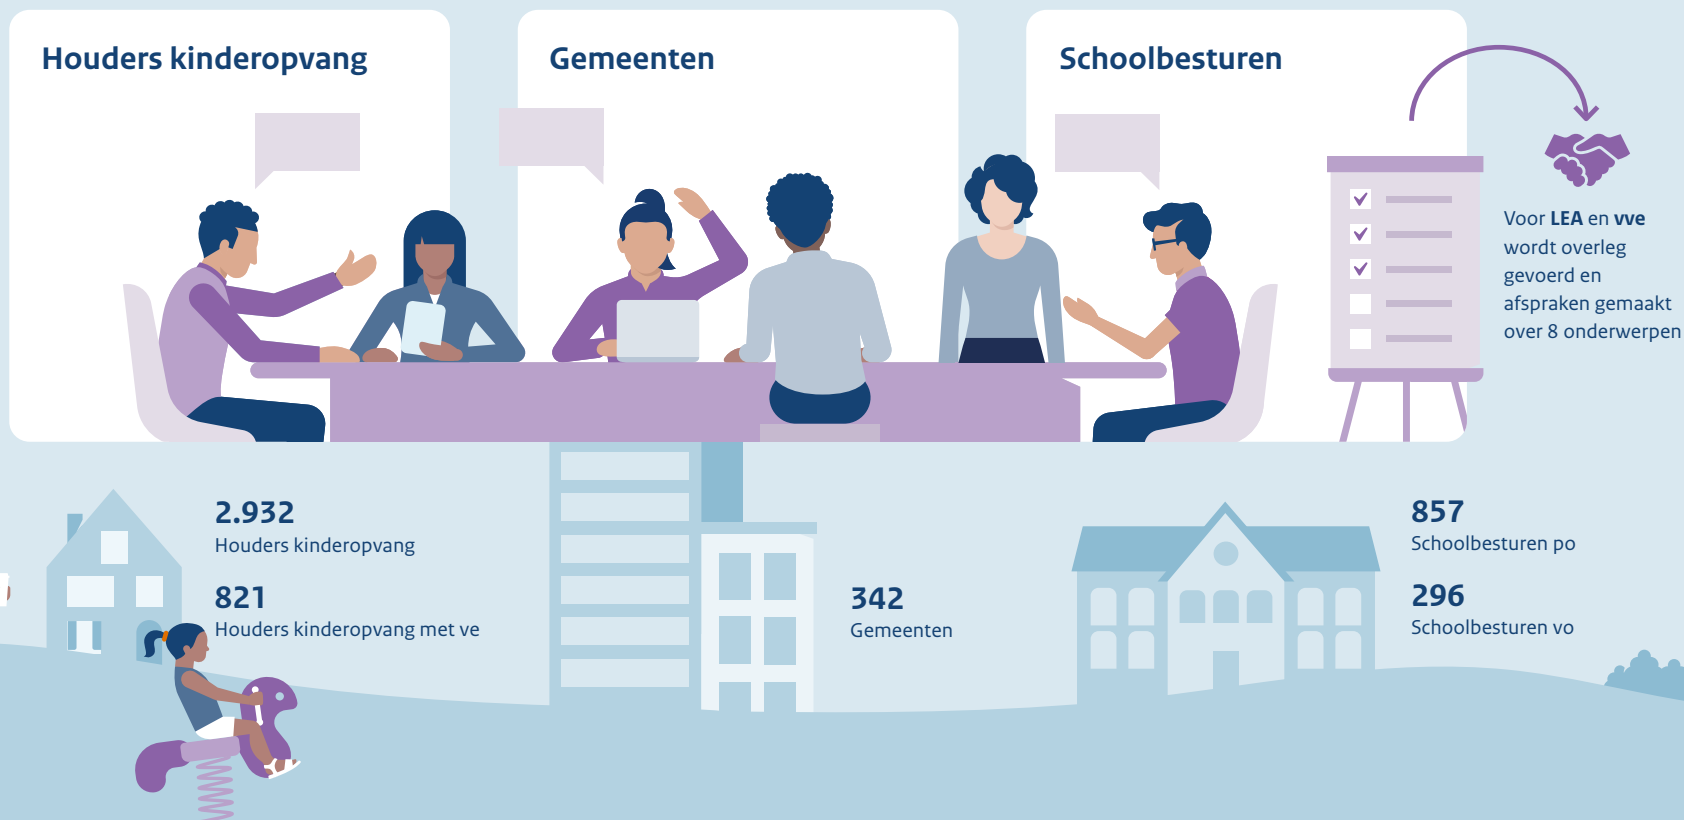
Houders kinderopvang

Gemeenten

Schoolbesturen

Voor LEA en vve wordt overleg gevoerd en afspraken gemaakt over 8 onderwerpen

2.932
Houders kinderopvang

821
Houders kinderopvang met ve

342
Gemeenten

857
Schoolbesturen po

296
Schoolbesturen vo